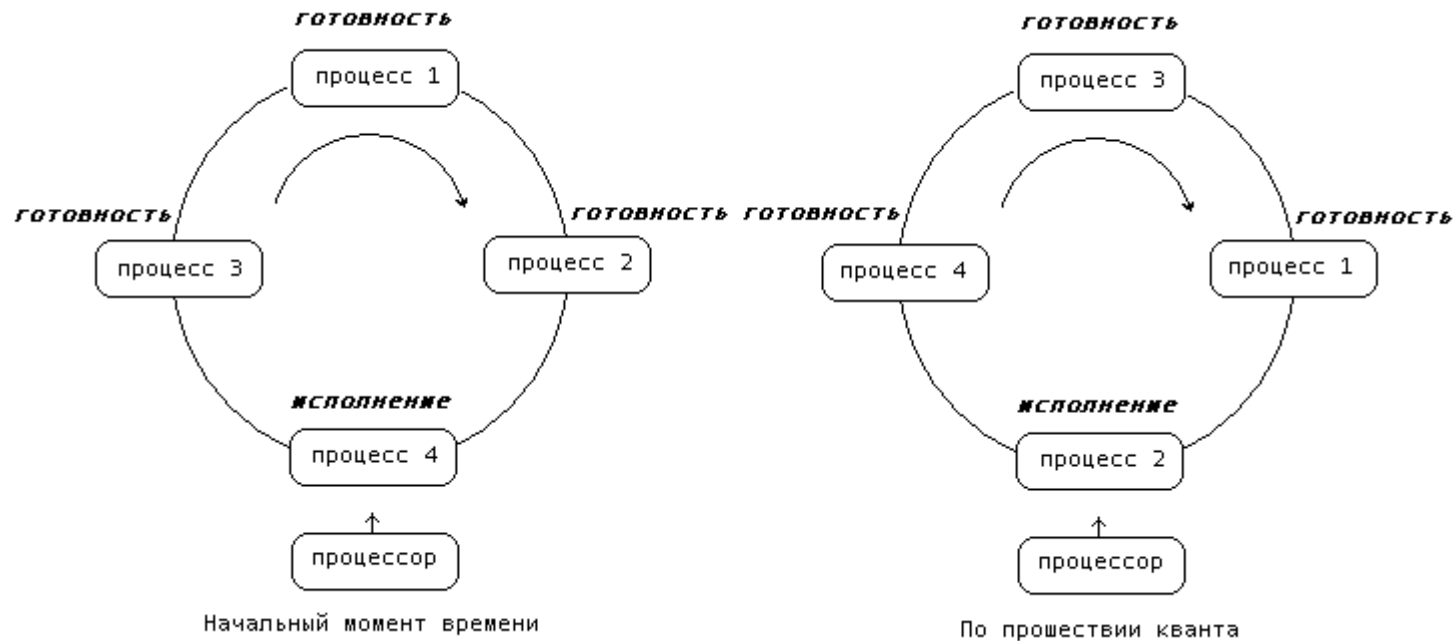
готовность

процесс 1

готовность

процесс 3

готовность

процесс 2

исполнение

процесс 4

процессор

Начальный момент времени

готовность

процесс 3

готовность

процесс 4

готовность

процесс 1

исполнение

процесс 2

процессор

По прошествии кванта